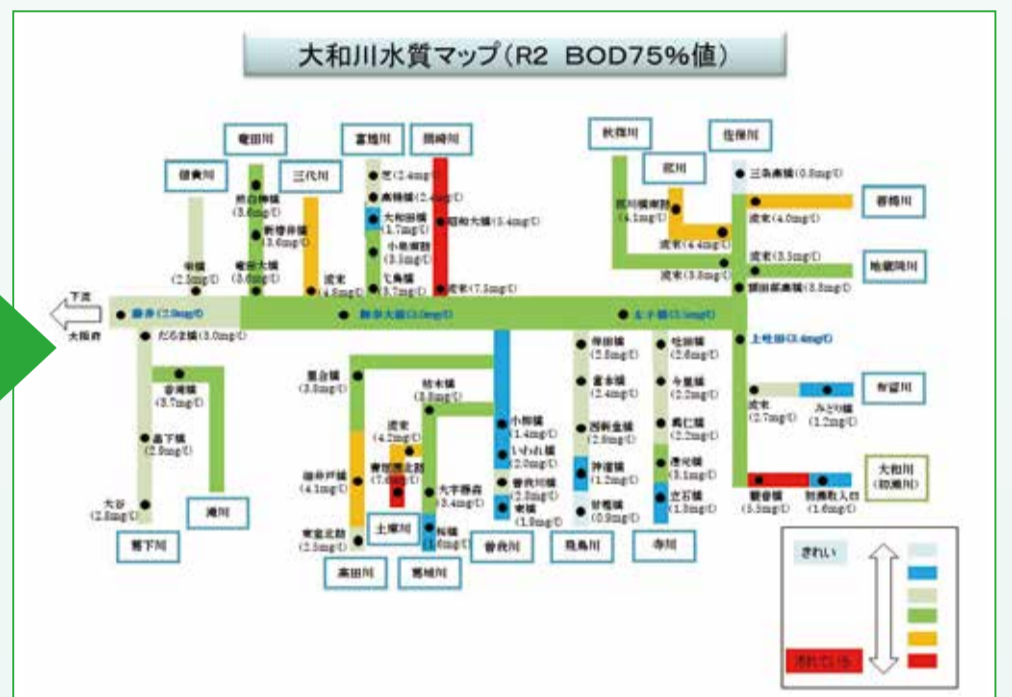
大和川水質マップ（R2 BOD75%値）

竜田川
富雄川
岡崎川
秋篠川
佐保川
葛城川
三代川
菰川
三条薬師(0.8mg/ℓ)
初瀬川
地蔵院川
下流
大阪府
藤井(2.0mg/ℓ)
御幸大橋(3.0mg/ℓ)
太子橋(3.5mg/ℓ)
上吐田(3.4mg/ℓ)
だるま橋(3.0mg/ℓ)
葛下川
滝川
高田川
土庫川
葛城川
曽我川
飛鳥川
寺川
布留川
大和川(初瀬川)
流末(4.0mg/ℓ)
流末(3.3mg/ℓ)
額田部高橋(3.8mg/ℓ)
流末(4.4mg/ℓ)
流末(3.8mg/ℓ)
流末(2.7mg/ℓ)
みどり橋(1.2mg/ℓ)
観音橋(3.5mg/ℓ)
初瀬取入口(1.6mg/ℓ)
流末(4.2mg/ℓ)
流末(7.5mg/ℓ)
流末(4.5mg/ℓ)
昭和大橋(3.4mg/ℓ)
大和田橋(1.7mg/ℓ)
小泉橋(3.1mg/ℓ)
七条橋(3.7mg/ℓ)
竜田大橋(3.6mg/ℓ)
新宮井橋(3.6mg/ℓ)
竜田神橋(3.6mg/ℓ)
(2.3mg/ℓ)
(3.7mg/ℓ)
(2.9mg/ℓ)
大谷(2.8mg/ℓ)
(3.0mg/ℓ)
(4.1mg/ℓ)
(2.5mg/ℓ)
(3.8mg/ℓ)
(7.6mg/ℓ)
(3.4mg/ℓ)
(1.6mg/ℓ)
(1.4mg/ℓ)
(2.0mg/ℓ)
(1.8mg/ℓ)
(1.8mg/ℓ)
(2.8mg/ℓ)
(2.4mg/ℓ)
(2.8mg/ℓ)
(1.2mg/ℓ)
(0.9mg/ℓ)
(2.6mg/ℓ)
(2.2mg/ℓ)
(2.2mg/ℓ)
(3.1mg/ℓ)
(1.3mg/ℓ)
きれい
汚れている